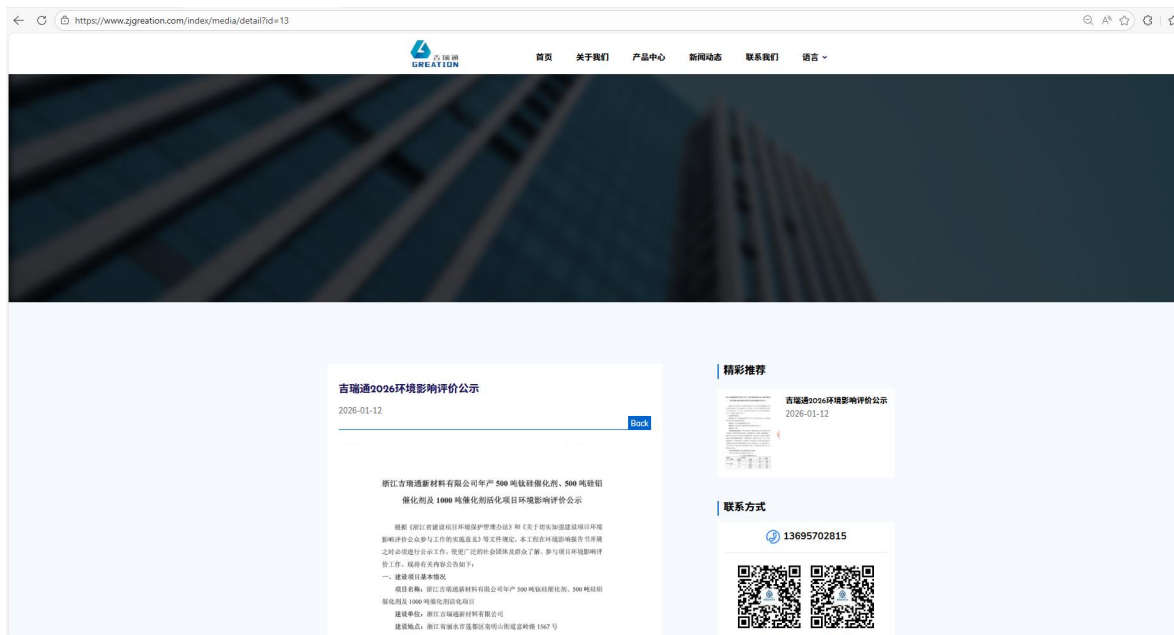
https://www.zjgreation.com/index/media/detail?id=13

吉瑞通
GREATION

首页 关于我们 产品中心 新闻动态 联系我们 语言

吉瑞通2026环境影响评价公示

2026-01-12

Back

浙江吉瑞通新材料有限公司年产 500 吨钛硅催化剂、500 吨硅铝催化剂及 1000 吨催化剂活化项目环境影响评价公示

根据《浙江省建设项目环境保护管理办法》和《关于切实加强建设项目环境影响评价公众参与工作的实施意见》等文件规定，本工程在环境影响报告书开展之时必须进行公示工作，使更广泛的社会团体及群众了解、参与项目环境影响评价工作，现将有关内容公告如下：

一、建设项目基本情况

项目名称：浙江吉瑞通新材料有限公司年产 500 吨钛硅催化剂、500 吨硅铝催化剂及 1000 吨催化剂活化项目

建设单位：浙江吉瑞通新材料有限公司

建设地点：浙江省丽水市莲都区南明山街道富岭路 1567 号

精彩推荐

吉瑞通2026环境影响评价公示
2026-01-12

联系方式

13695702815